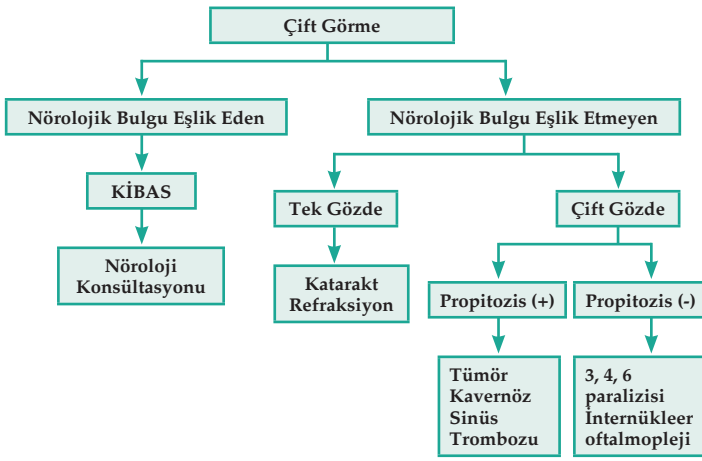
Çift Görme

Nörolojik Bulgu Eşlik Eden

KİBAS

Nöroloji Konsültasyonu

Nörolojik Bulgu Eşlik Etmeyen

Tek Gözde

Katarakt Refraksiyon

Çift Gözde

Propitozis (+)

Tümör Kavernöz Sinüs Trombozu

Propitozis (-)

3, 4, 6 paralizisi İnternükleer oftalmopleji